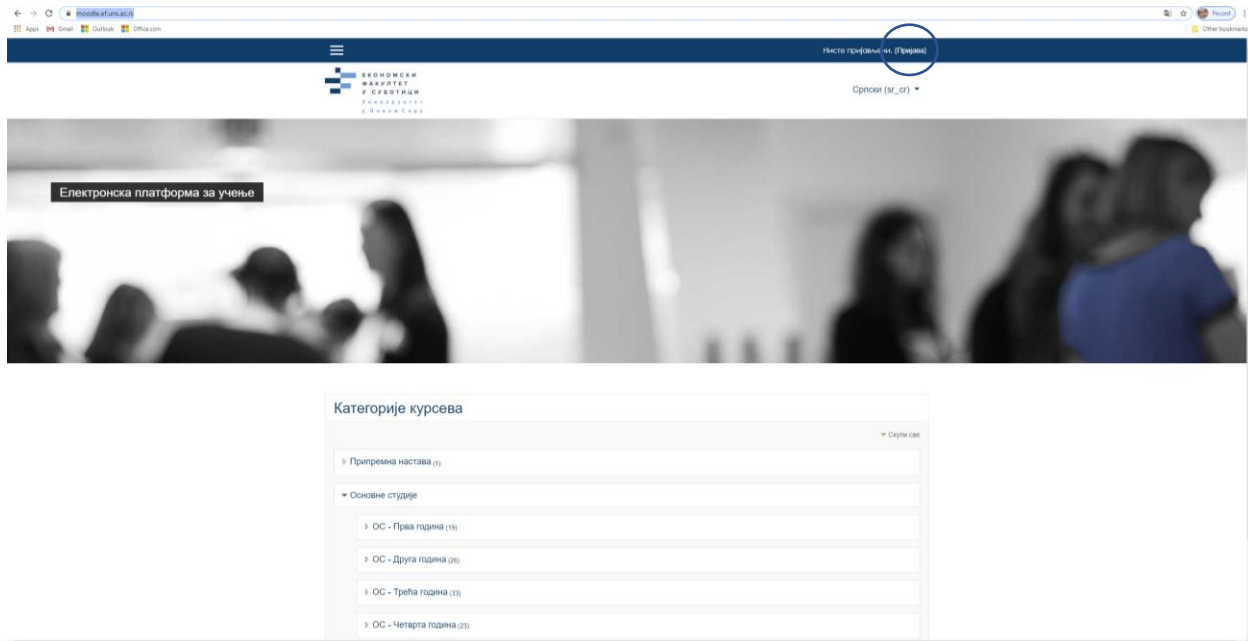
moodle.ef.uns.ac.rs

Paused

Apps Gmail Outlook Office.com

Other bookmarks

Нисте пријављени. (Пријава)

ЕКОНОМСКИ ФАКУЛТЕТ У СУБОТИЦИ Универзитет у Новом Саду

Српски (sr_cr)

Електронска платформа за учење

Категорије курсева

Скупи све

Припремна настава (1)

Основне студије

ОС - Прва година (19)

ОС - Друга година (26)

ОС - Трећа година (33)

ОС - Четврта година (23)